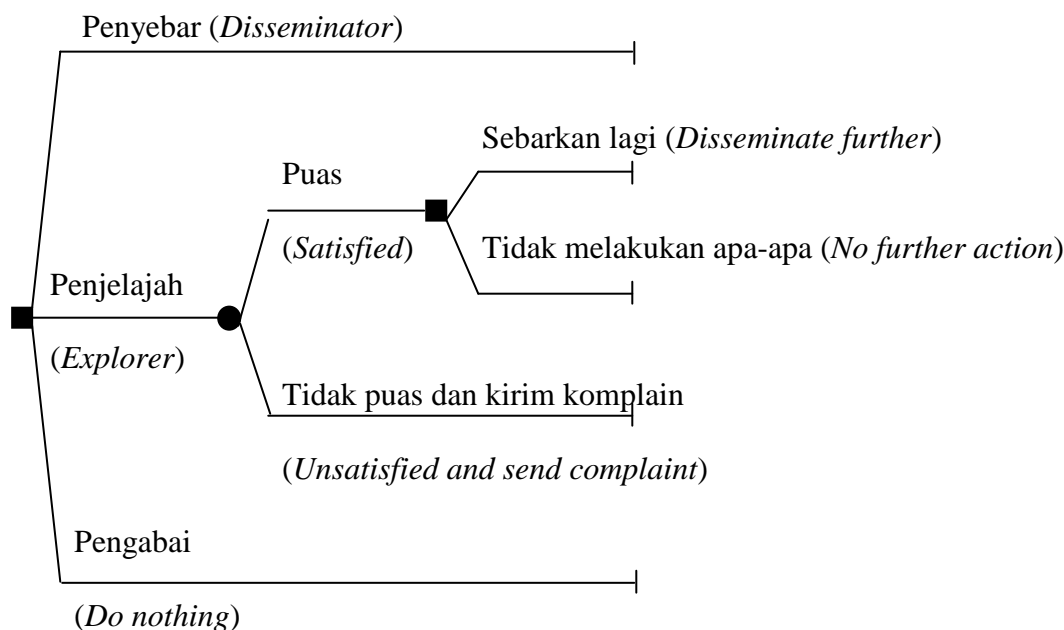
Penyebar (*Disseminator*)

Sebarkan lagi (*Disseminate further*)

Puas

(*Satisfied*)

Tidak melakukan apa-apa (*No further action*)

Penjelajah

(*Explorer*)

Tidak puas dan kirim komplain

(*Unsatisfied and send complaint*)

Pengabai

(*Do nothing*)